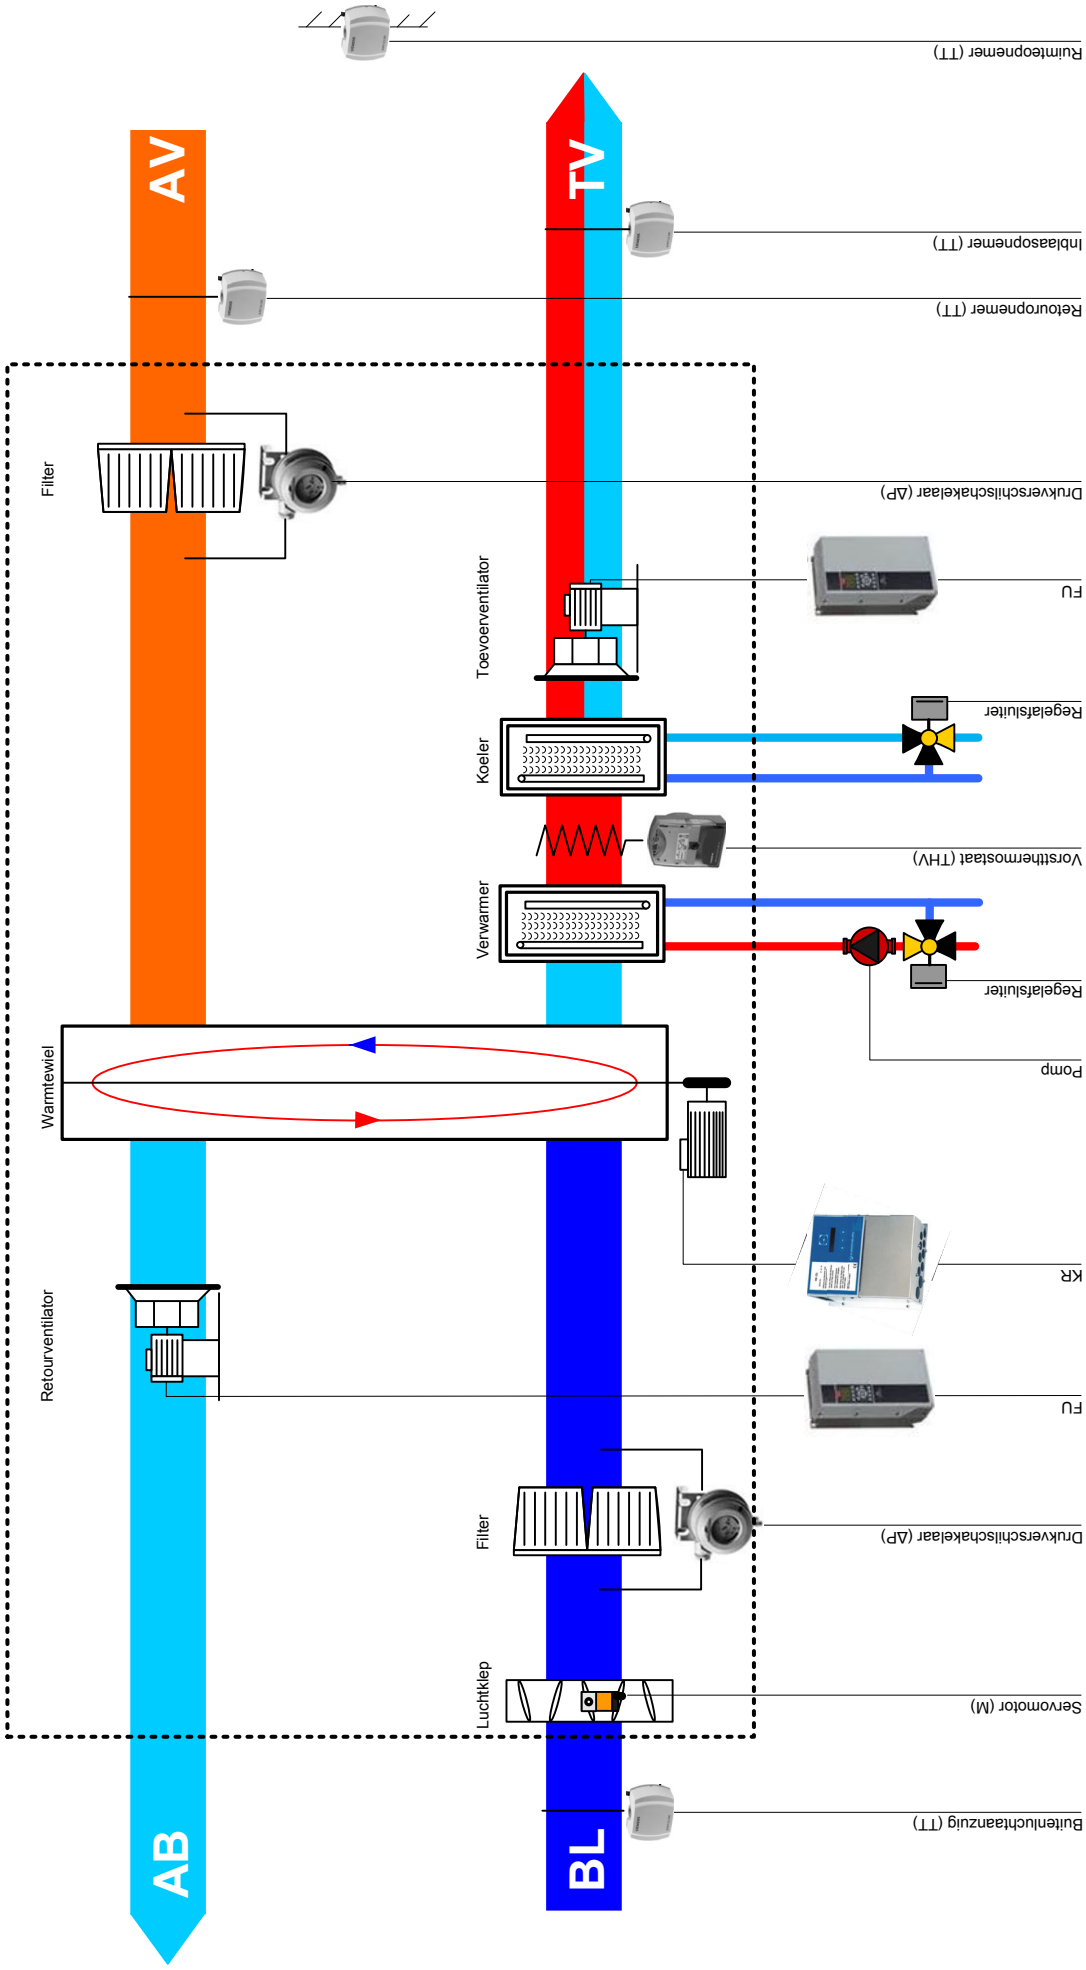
Ruimteopnemer (TT)

AV

TV

Inblaasopnemer (TT)

Retouropnemer (TT)

Filter

Drukverschilschakelaar (ΔP)

FU

Toevoerventilator

Regelafsluiter

Koeler

Vorstthermostaat (THV)

Verwarmer

Regelafsluiter

Pomp

Warmtewiel

KR

Retourventilator

FU

Filter

Drukverschilschakelaar (ΔP)

Luchtklep

Servomotor (M)

Buitenluchtaanzuig (TT)

AB

BL